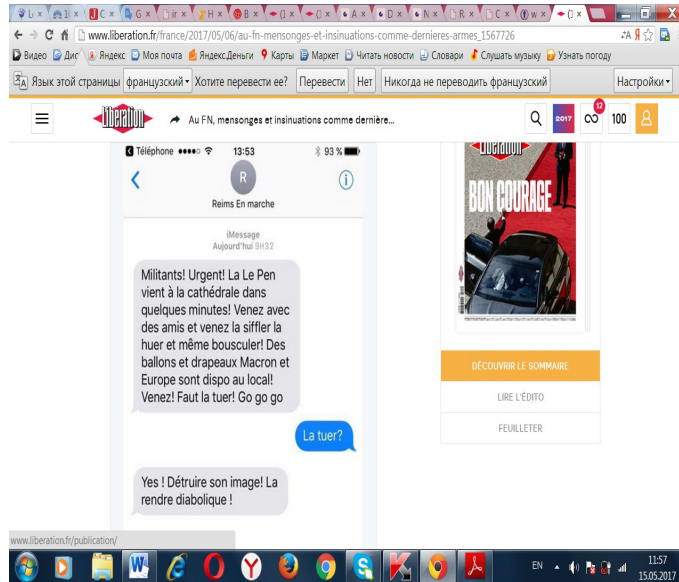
Li × | Ir × | C × | G × | ir × | H × | B × | ( × | ( × | A × | D × | N × | R × | C × | w × | ( ×

www.liberation.fr/france/2017/05/06/au-fn-mensonges-et-insinuations-comme-dernieres-armes_1567726

Видео | Дис | Яндекс | Моя почта | Яндекс.Деньги | Карты | Маркет | Читать новости | Словари | Слушать музыку | Узнать погоду

Язык этой страницы: французский | Хотите перевести ее? | Перевести | Нет | Никогда не переводить французский | Настройки

Libération | Au FN, mensonges et insinuations comme dernière... | 2017 | 12 | 100

Téléphone 13:53 93 %

R

Reims En marche

iMessage
Aujourd'hui 9H32

Militants! Urgent! La Le Pen vient à la cathédrale dans quelques minutes! Venez avec des amis et venez la siffler la huer et même bousculer! Des ballons et drapeaux Macron et Europe sont dispo au local! Venez! Faut la tuer! Go go go

La tuer?

Yes ! Détruire son image! La rendre diabolique !

Libération
BON COURAGE

DÉCOUVRIR LE SOMMAIRE

LIRE L'ÉDITO

FEUILLETER

www.liberation.fr/publication/

EN 11:57 15.05.2017